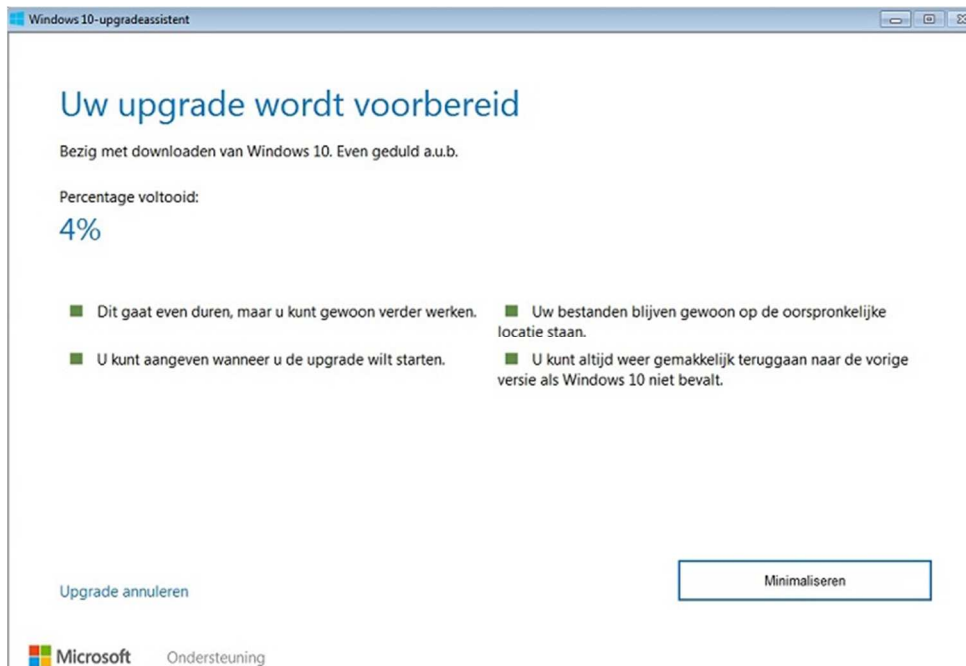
Windows 10-upgradeassistent

Uw upgrade wordt voorbereid

Bezig met downloaden van Windows 10. Even geduld a.u.b.

Percentage voltooid:

4%

Dit gaat even duren, maar u kunt gewoon verder werken.

U kunt aangeven wanneer u de upgrade wilt starten.

Uw bestanden blijven gewoon op de oorspronkelijke locatie staan.

U kunt altijd weer gemakkelijk teruggaan naar de vorige versie als Windows 10 niet bevalt.

Upgrade annuleren

Minimaliseren

Microsoft Ondersteuning